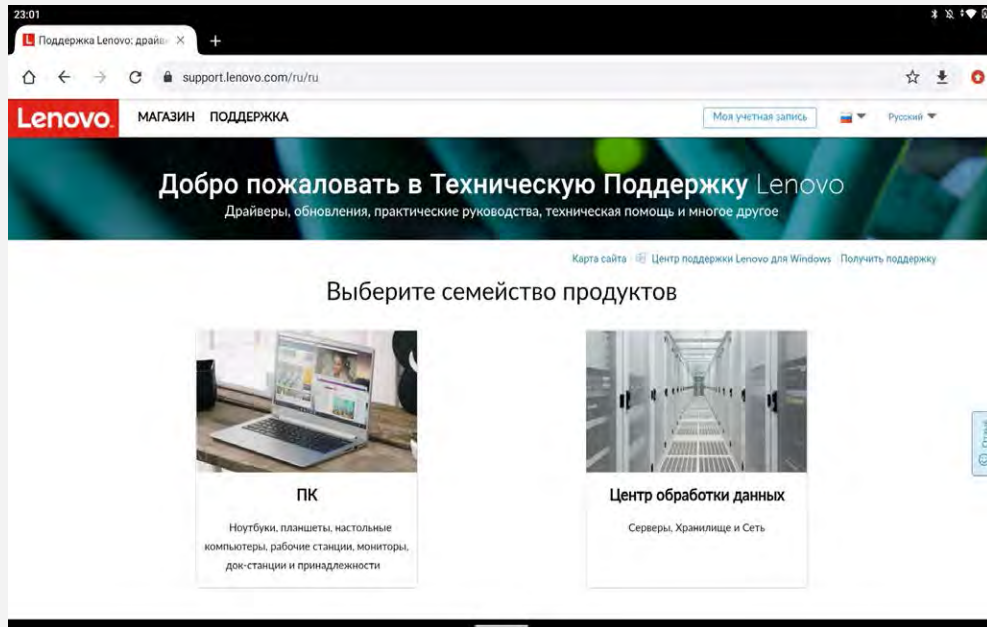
23:01

L Поддержка Lenovo: драйв ×

+

support.lenovo.com/ru/ru

Lenovo

МАГАЗИН ПОДДЕРЖКА

Моя учетная запись

Русский

Добро пожаловать в Техническую Поддержку Lenovo

Драйверы, обновления, практические руководства, техническая помощь и многое другое

Карта сайта | Центр поддержки Lenovo для Windows | Получить поддержку

Выберите семейство продуктов

ПК

Ноутбуки, планшеты, настольные компьютеры, рабочие станции, мониторы, док-станции и принадлежности

Центр обработки данных

Серверы, Хранилище и Сеть